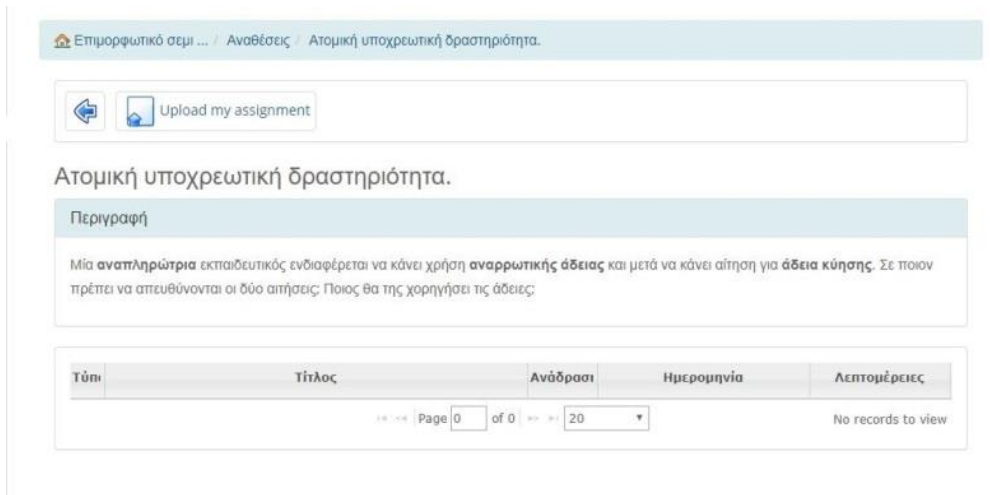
Επιμορφωτικό σεμι ... / Αναθέσεις / Ατομική υποχρεωτική δραστηριότητα.

Upload my assignment

Ατομική υποχρεωτική δραστηριότητα.

Περιγραφή

Μία **αναπληρώτρια** εκπαιδευτικός ενδιαφέρεται να κάνει χρήση **αναρρωτικής άδειας** και μετά να κάνει αίτηση για **άδεια κύησης**. Σε ποιον πρέπει να απευθύνονται οι δύο αιτήσεις; Ποιος θα της χορηγήσει τις άδειες;

| Τύπι | Τίτλος | Ανάδρασι | Ημερομηνία | Λεπτομέρειες |
|---|---|---|---|---|

Page 0 of 0 20

No records to view